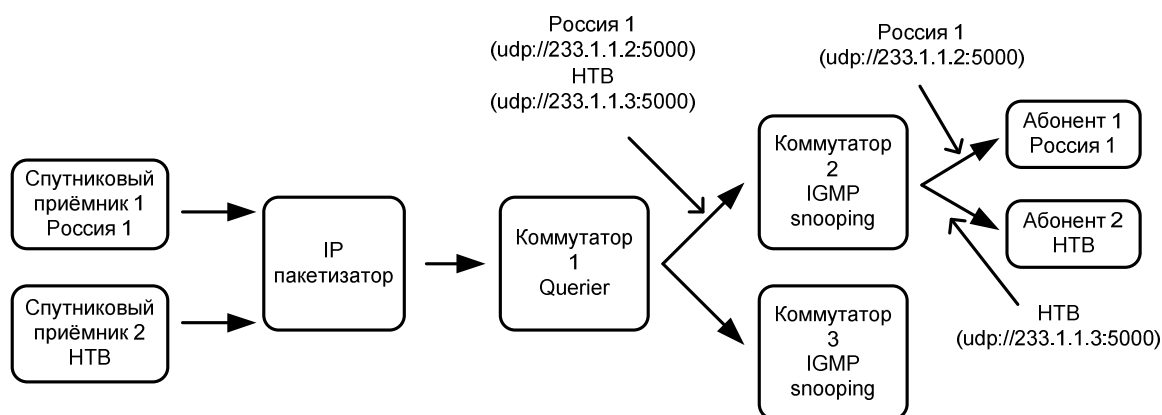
Спутниковый приёмник 1 Россия 1

Спутниковый приёмник 2 НТВ

IP пакетизатор

Коммутатор 1 Querier

Россия 1 (udp://233.1.1.2:5000) НТВ (udp://233.1.1.3:5000)

Коммутатор 2 IGMP snooping

Коммутатор 3 IGMP snooping

Россия 1 (udp://233.1.1.2:5000)

Абонент 1 Россия 1

Абонент 2 НТВ

НТВ (udp://233.1.1.3:5000)